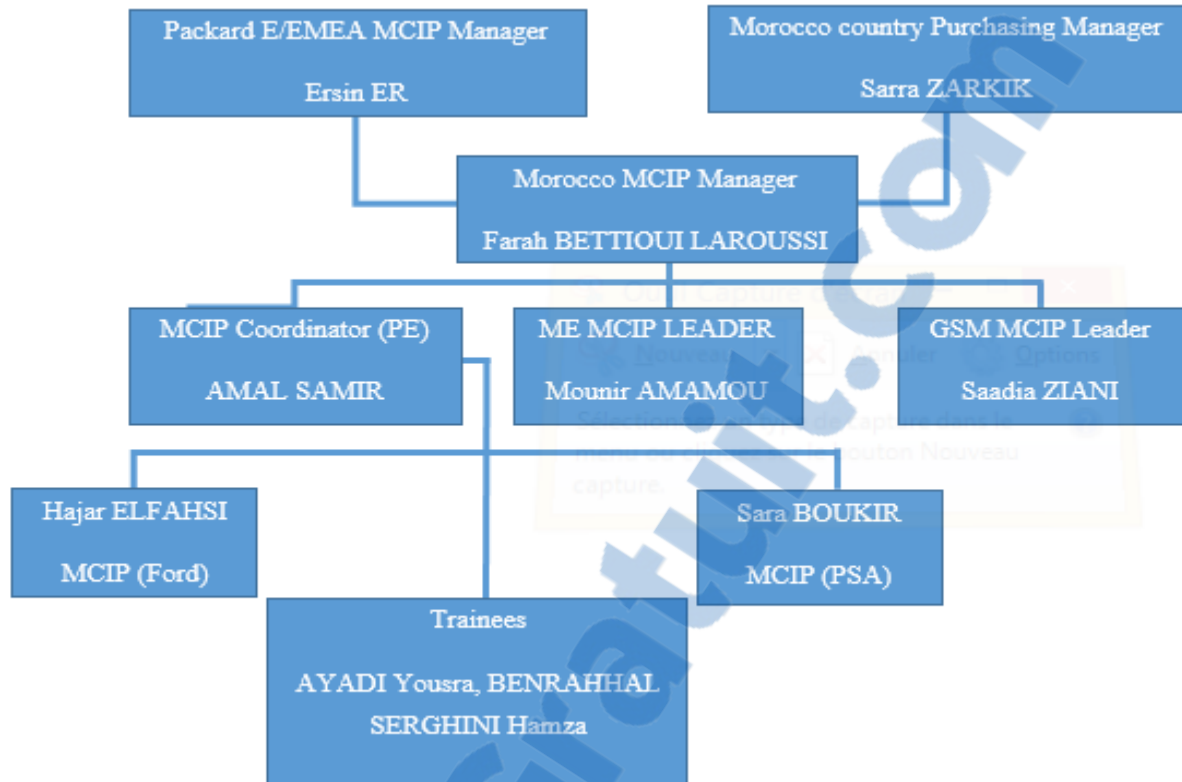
Packard E/EMEA MCIP Manager

Ersin ER

Morocco country Purchasing Manager

Sarra ZARKIK

Morocco MCIP Manager

Farah BETTIOUI LAROUSSI

Outil Capture d'écran

Nouveau

Annuler

Options

Sélectionnez le type de capture dans le menu ou cliquez sur le bouton Nouveau capture.

MCIP Coordinator (PE)

AMAL SAMIR

ME MCIP LEADER

Mounir AMAMOU

GSM MCIP Leader

Saadia ZIANI

Hajar ELFAHSI

MCIP (Ford)

Sara BOUKIR

MCIP (PSA)

Trainees

AYADI Yousra, BENRAHHAL

SERGHINI Hamza

clicours.com